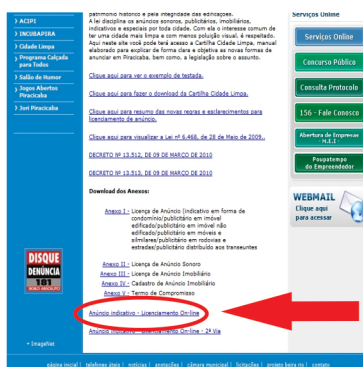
› ACIPI
› INCUBAPIRA
› Cidade Limpa
› Programa Calçada para Todos
› Salão de Humor
› Jogos Abertos Piracicaba
› Juri Piracicaba

DISQUE DENÚNCIA

+ Imagens

patrimônio histórico e pela integridade das edificações.
A lei disciplina os anúncios sonoros, publicitários, imobiliários, indicativos e especiais por toda cidade. Com ela o interesse comum de ter uma cidade mais limpa e com menos poluição visual, é respeitado. Aqui neste site você pode ter acesso a Cartilha Cidade Limpa, manual elaborado para explicar de forma clara e objetiva as novas formas de anunciar em Piracicaba, bem como, a legislação sobre o assunto.

Clique aqui para ver o exemplo de testada.

Clique aqui para fazer o download da Cartilha Cidade Limpa.

Clique aqui para ver resumo das novas regras e esclarecimentos para licenciamento de anúncio.

Clique aqui para visualizar a Lei nº 6.468, de 28 de Maio de 2009.

DECRETO Nº 13.512, DE 09 DE MARÇO DE 2010

DECRETO Nº 13.513, DE 09 DE MARÇO DE 2010

Download dos Anexos:

Anexo I - Licença de Anúncio (Indicativo em forma de condomínio/publicitário em imóvel edificado/publicitário em imóvel não edificado/publicitário em móveis e similares/publicitário em rodovias e estradas/publicitário distribuído aos transeuntes

Anexo II - Licença de Anúncio Sonoro
Anexo III - Licença de Anúncio Imobiliário
Anexo IV - Cadastro de Anúncio Imobiliário
Anexo V - Termo de Compromisso

Anúncio indicativo - Licenciamento On-line

Anúncio indicativo - Licenciamento On-line - 2ª Via

Serviços Online
Serviços Online
Concurso Público
Consulta Protocolo
156 - Fale Conosco
Abertura de Empresas
Poupatempo do Empreendedor
WEBMAIL
Clique aqui para acessar

página inicial | telefones úteis | notícias | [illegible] | câmara municipal | licitações | projeto bem no | contato